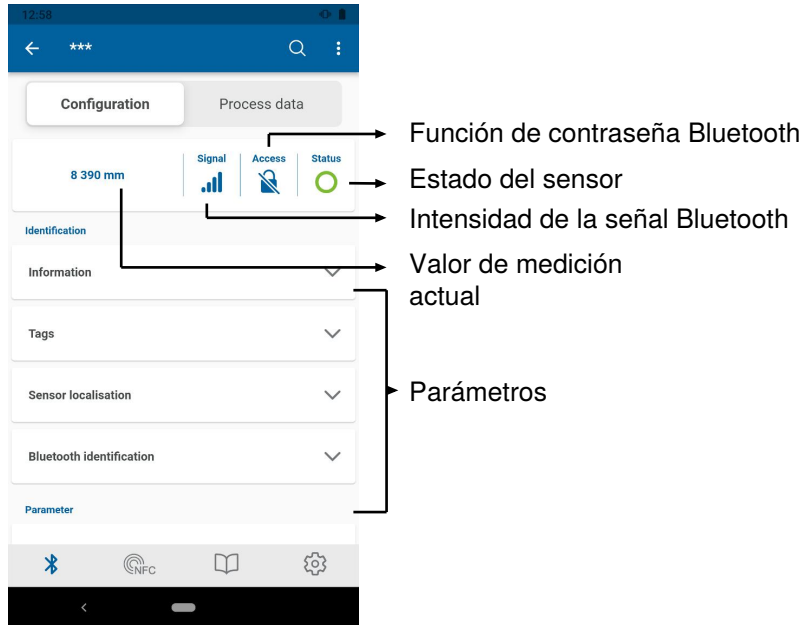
12:58

***

Configuration

Process data

8 390 mm

Signal

Access

Status

Identification

Information

Tags

Sensor localisation

Bluetooth identification

Parameter

NFC

Función de contraseña Bluetooth

Estado del sensor

Intensidad de la señal Bluetooth

Valor de medición actual

Parámetros